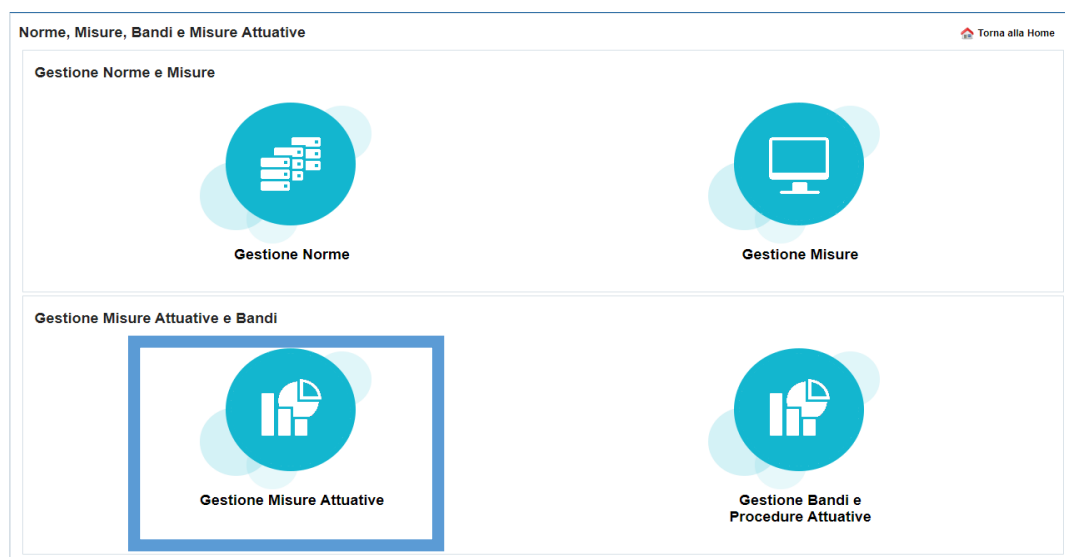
Norme, Misure, Bandi e Misure Attuative

Torna alla Home

Gestione Norme e Misure

Gestione Norme

Gestione Misure

Gestione Misure Attuative e Bandi

Gestione Misure Attuative

Gestione Bandi e Procedure Attuative